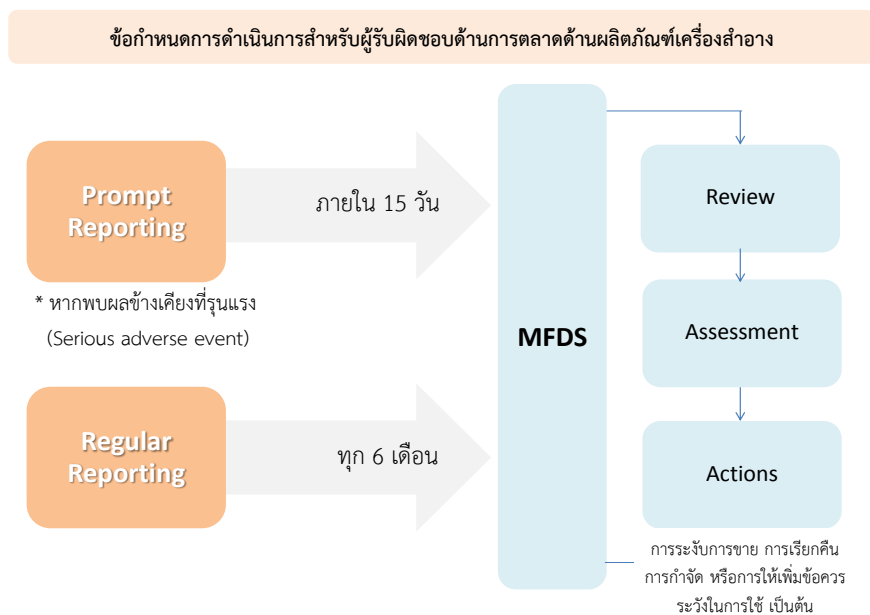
ข้อกำหนดการดำเนินการสำหรับผู้รับผิดชอบด้านการตลาดด้านผลิตภัณฑ์เครื่องสำอาง

Prompt Reporting

ภายใน 15 วัน

* หากพบผลข้างเคียงที่รุนแรง (Serious adverse event)

Regular Reporting

ทุก 6 เดือน

MFDS

Review

Assessment

Actions

การระงับการขาย การเรียกคืน การกำจัด หรือการให้เพิ่มข้อควรระวังในการใช้ เป็นต้น